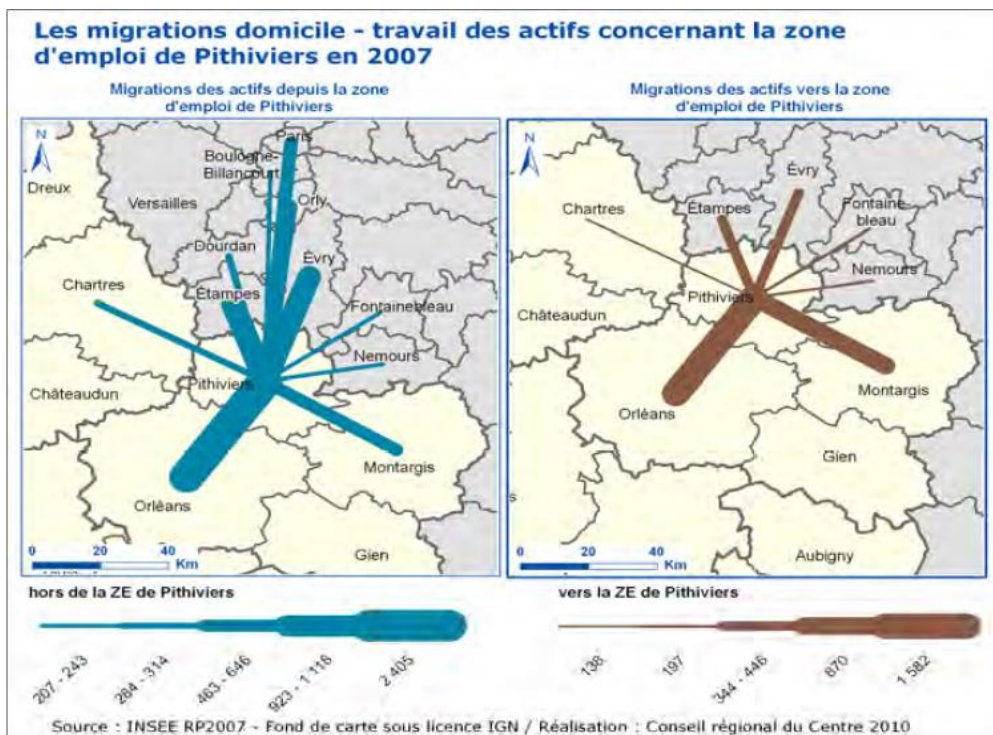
Les migrations domicile - travail des actifs concernant la zone d'emploi de Pithiviers en 2007

Migrations des actifs depuis la zone d'emploi de Pithiviers

N

Dreux
Versailles
Boulogne-Billancourt
Paris
Orly
Dourdan
Évry
Chartres
Étampes
Fontainebleau
Nemours
Châteaudun
Pithiviers
Montargis
Orléans
Gien

0 20 40 Km

Migrations des actifs vers la zone d'emploi de Pithiviers

N

Évry
Chartres
Étampes
Fontainebleau
Nemours
Pithiviers
Châteaudun
Montargis
Orléans
Gien
Aubigny

0 20 40 Km

hors de la ZE de Pithiviers

207 - 243
284 - 314
463 - 646
923 - 1 116
2 405

vers la ZE de Pithiviers

136
197
344 - 446
870
1 582

Source : INSEE RP2007 - Fond de carte sous licence IGN / Réalisation : Conseil régional du Centre 2010